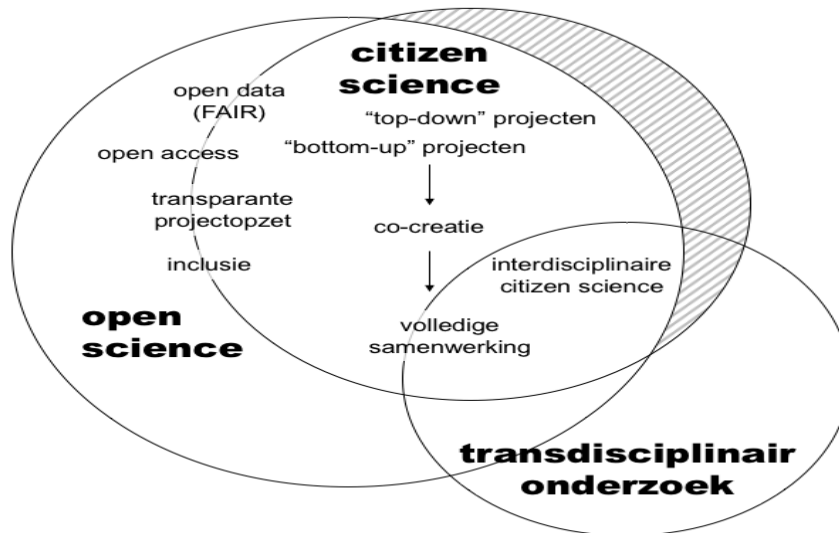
citizen science

open data (FAIR)

open access

transparante projectopzet

inclusie

"top-down" projecten

"bottom-up" projecten

co-creatie

interdisciplinaire citizen science

volledige samenwerking

open science

transdisciplinair onderzoek